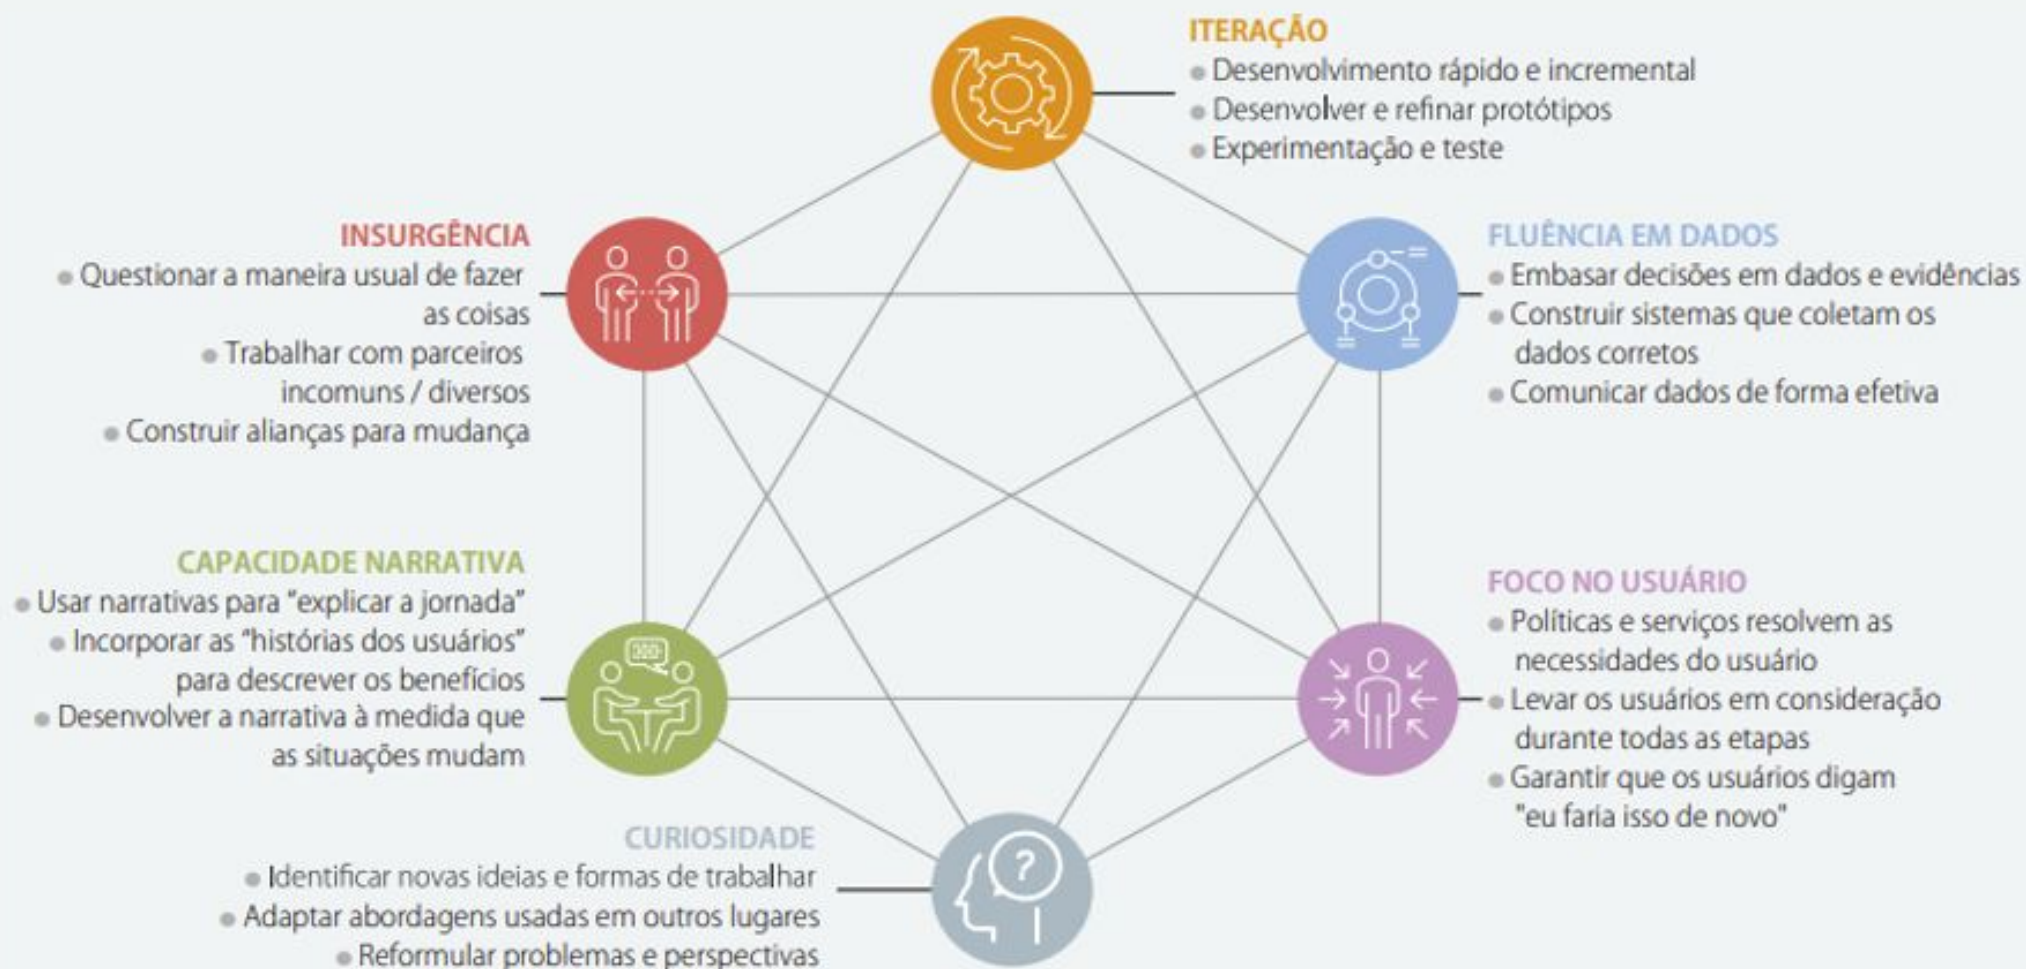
ITERAÇÃO
- Desenvolvimento rápido e incremental
- Desenvolver e refinar protótipos
- Experimentação e teste

INSURGÊNCIA
- Questionar a maneira usual de fazer as coisas
- Trabalhar com parceiros incomuns / diversos
- Construir alianças para mudança

FLUÊNCIA EM DADOS
- Embasar decisões em dados e evidências
- Construir sistemas que coletam os dados corretos
- Comunicar dados de forma efetiva

CAPACIDADE NARRATIVA
- Usar narrativas para "explicar a jornada"
- Incorporar as "histórias dos usuários" para descrever os benefícios
- Desenvolver a narrativa à medida que as situações mudam

FOCO NO USUÁRIO
- Políticas e serviços resolvem as necessidades do usuário
- Levar os usuários em consideração durante todas as etapas
- Garantir que os usuários digam "eu faria isso de novo"

CURIOSIDADE
- Identificar novas ideias e formas de trabalhar
- Adaptar abordagens usadas em outros lugares
- Reformular problemas e perspectivas